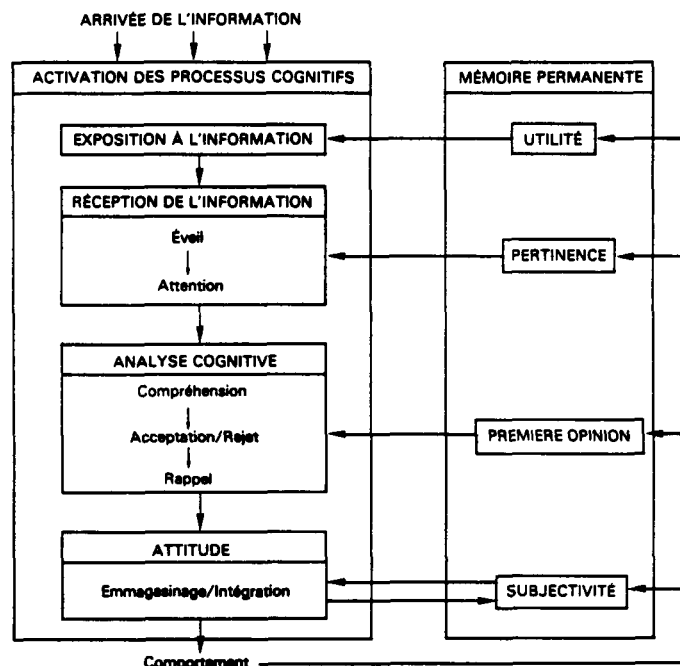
ARRIVÉE DE L'INFORMATION

ACTIVATION DES PROCESSUS COGNITIFS

EXPOSITION À L'INFORMATION

RÉCEPTION DE L'INFORMATION

Éveil

Attention

ANALYSE COGNITIVE

Compréhension

Acceptation/Rejet

Rappel

ATTITUDE

Emmagasinage/Intégration

Comportement

MÉMOIRE PERMANENTE

UTILITÉ

PERTINENCE

PREMIERE OPINION

SUBJECTIVITÉ